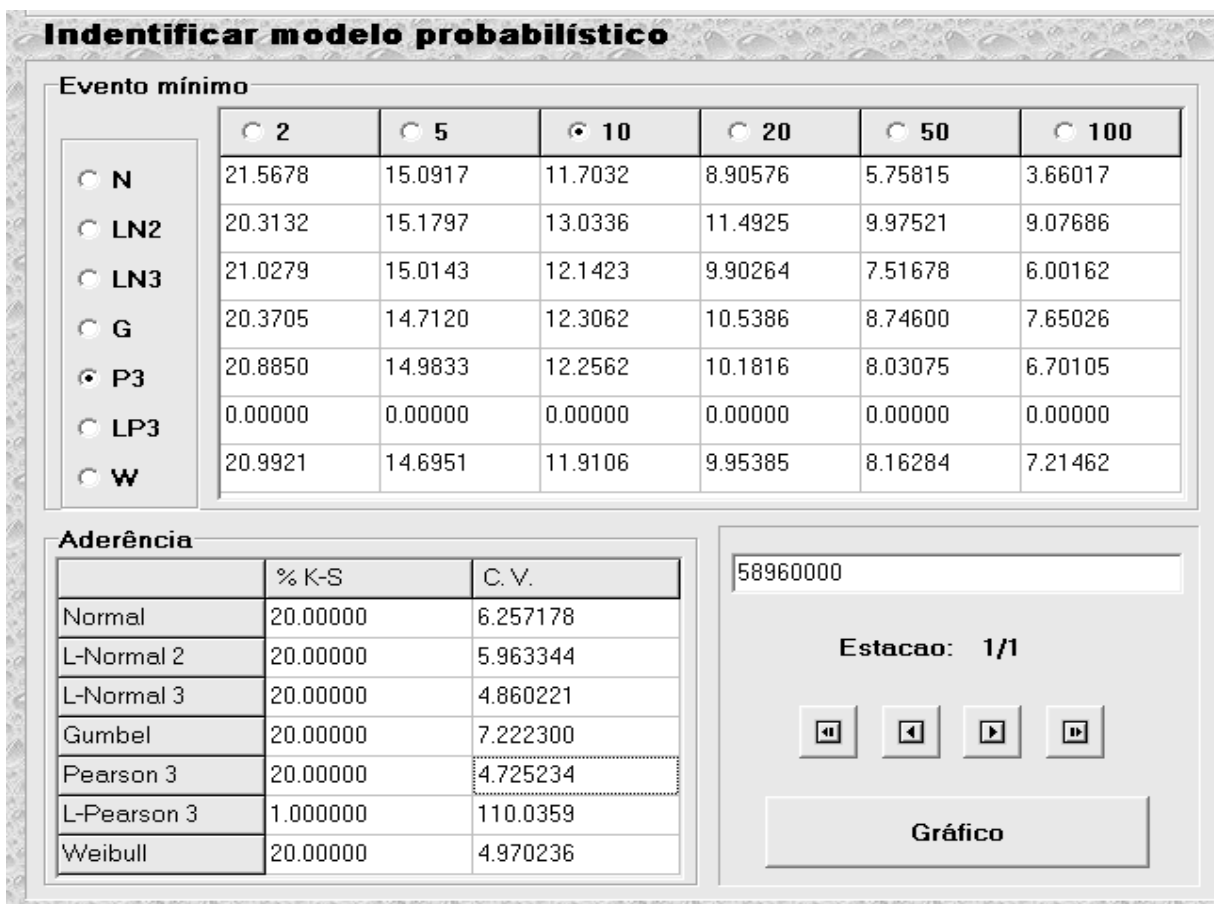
Indentificar modelo probabilístico

Evento mínimo

N
LN2
LN3
G
P3
LP3
W

| 2 | 5 | 10 | 20 | 50 | 100 |
|---|---|---|---|---|---|
| 21.5678 | 15.0917 | 11.7032 | 8.90576 | 5.75815 | 3.66017 |
| 20.3132 | 15.1797 | 13.0336 | 11.4925 | 9.97521 | 9.07686 |
| 21.0279 | 15.0143 | 12.1423 | 9.90264 | 7.51678 | 6.00162 |
| 20.3705 | 14.7120 | 12.3062 | 10.5386 | 8.74600 | 7.65026 |
| 20.8850 | 14.9833 | 12.2562 | 10.1816 | 8.03075 | 6.70105 |
| 0.00000 | 0.00000 | 0.00000 | 0.00000 | 0.00000 | 0.00000 |
| 20.9921 | 14.6951 | 11.9106 | 9.95385 | 8.16284 | 7.21462 |

Aderência

| | % K-S | C.V. |
|---|---|---|
| Normal | 20.00000 | 6.257178 |
| L-Normal 2 | 20.00000 | 5.963344 |
| L-Normal 3 | 20.00000 | 4.860221 |
| Gumbel | 20.00000 | 7.222300 |
| Pearson 3 | 20.00000 | 4.725234 |
| L-Pearson 3 | 1.000000 | 110.0359 |
| Weibull | 20.00000 | 4.970236 |

58960000

Estacao: 1/1

Gráfico